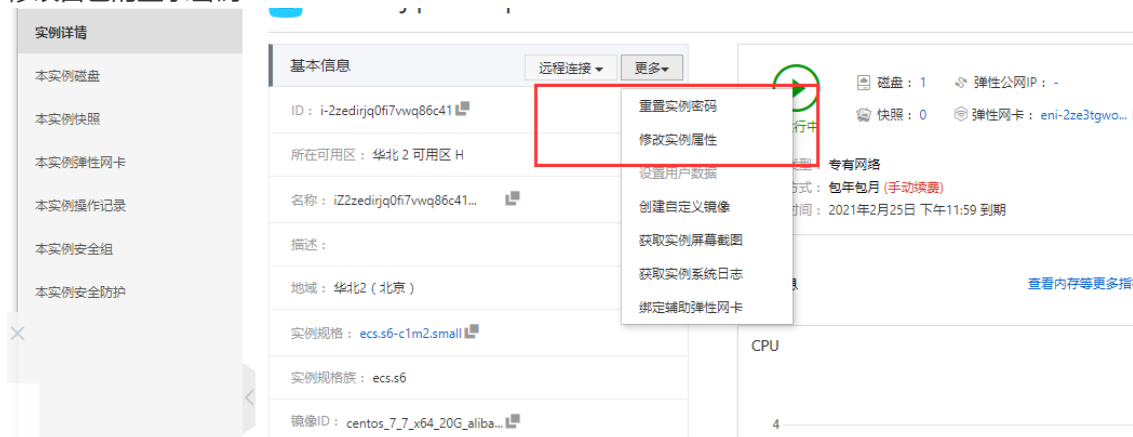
实例详情
本实例磁盘
本实例快照
本实例弹性网卡
本实例操作记录
本实例安全组
本实例安全防护

基本信息
远程连接
更多
ID：i-2zedirjq0fi7vwq86c41
所在可用区：华北 2 可用区 H
名称：iZ2zedirjq0fi7vwq86c41...
描述：
地域：华北2（北京）
实例规格：ecs.s6-c1m2.small
实例规格族：ecs.s6
镜像ID：centos_7_7_x64_20G_aliba...

重置实例密码
修改实例属性
设置用户数据
创建自定义镜像
获取实例屏幕截图
获取实例系统日志
绑定辅助弹性网卡

行中
磁盘：1
快照：0
弹性公网IP：-
弹性网卡：eni-2ze3tgwo...
专有网络
包年包月 (手动续费)
2021年2月25日 下午11:59 到期
查看内存等更多指
CPU
4